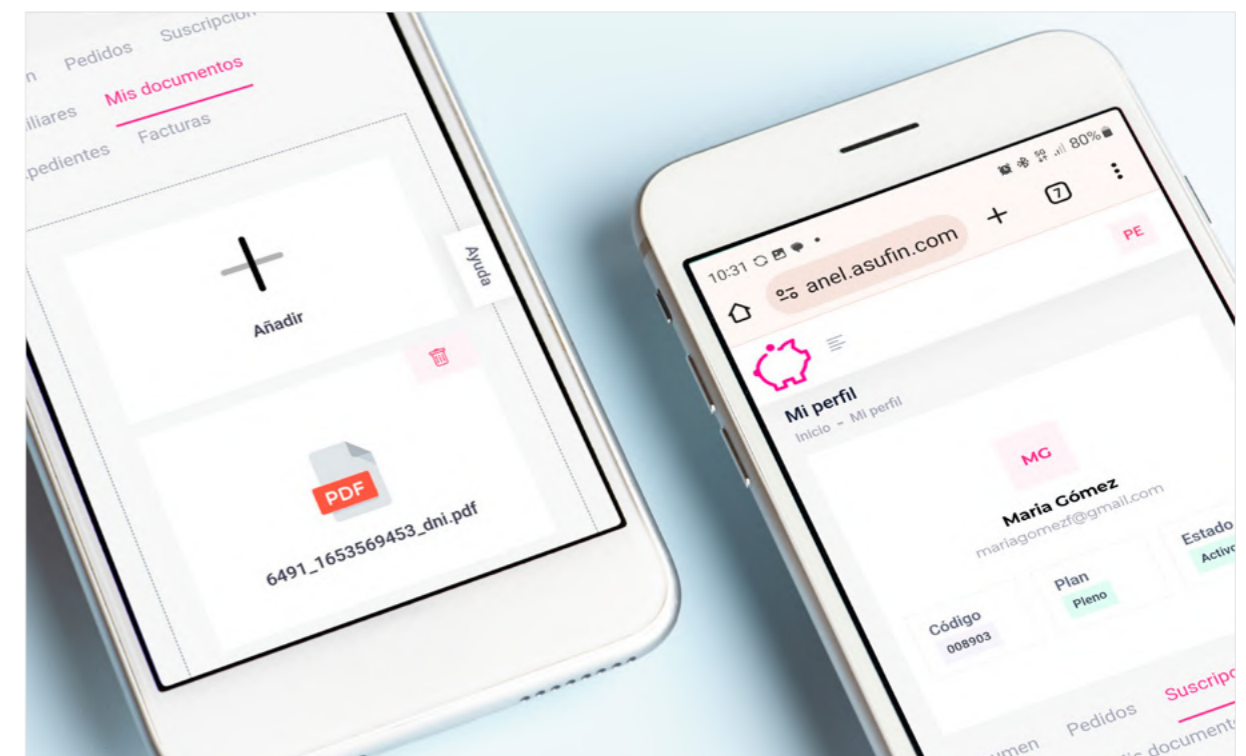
n Pedidos Suscripción

iliares Mis documentos

pedientes Facturas

Ayuda

Añadir

PDF

6491_1653569453_dni.pdf

10:31 80%

anel.asufin.com

7

PE

Mi perfil

Inicio - Mi perfil

MG

Maria Gómez

mariagomezf@gmail.com

Estado

Activo

Plan

Pleno

Código

008903

umen Pedidos Suscrip

documentos